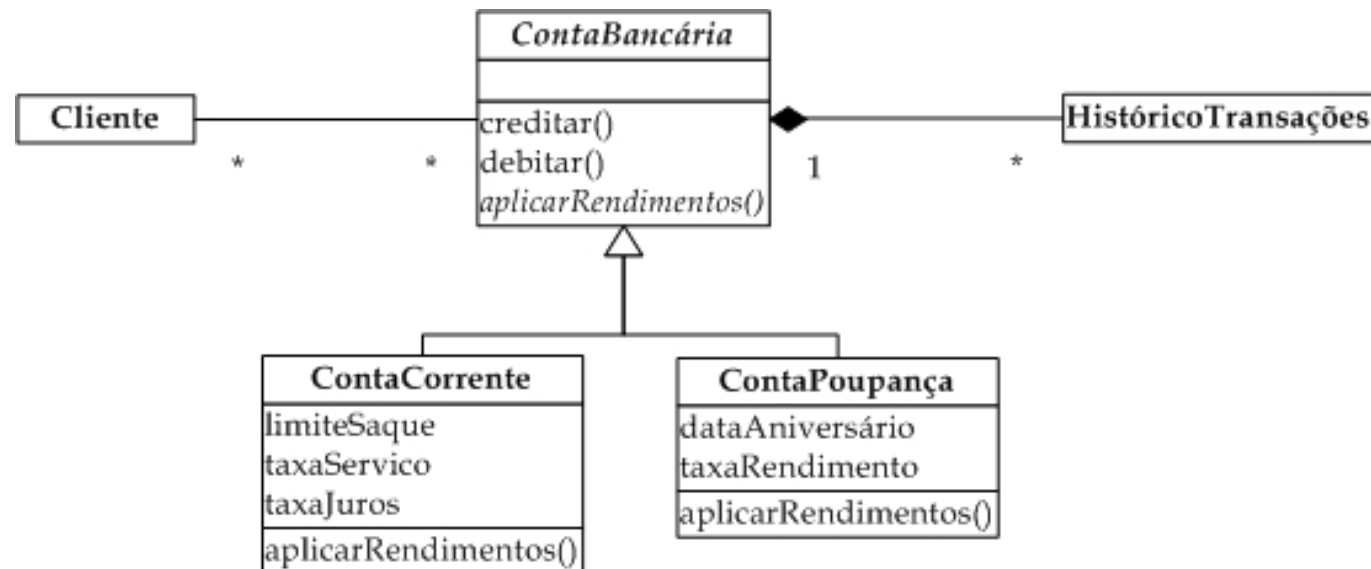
ContaBancária

creditar()
debitar()
aplicarRendimentos()

Cliente

*

*

1

*

HistóricoTransações

ContaCorrente

limiteSaque
taxaServico
taxaJuros

aplicarRendimentos()

ContaPoupança

dataAniversário
taxaRendimento

aplicarRendimentos()